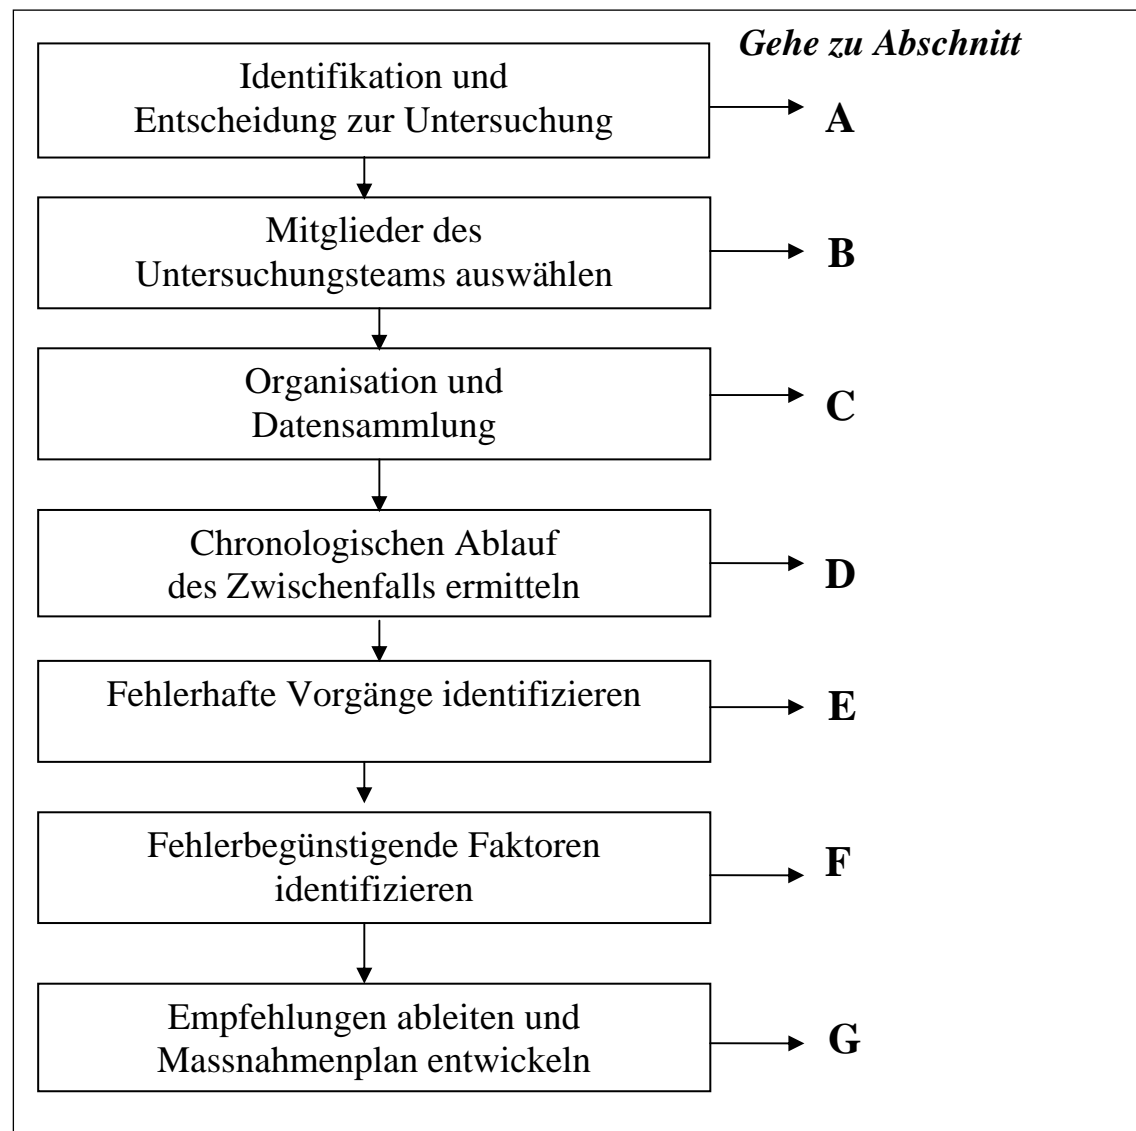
Gehe zu Abschnitt

Identifikation und Entscheidung zur Untersuchung
A

Mitglieder des Untersuchungsteams auswählen
B

Organisation und Datensammlung
C

Chronologischen Ablauf des Zwischenfalls ermitteln
D

Fehlerhafte Vorgänge identifizieren
E

Fehlerbegünstigende Faktoren identifizieren
F

Empfehlungen ableiten und Massnahmenplan entwickeln
G